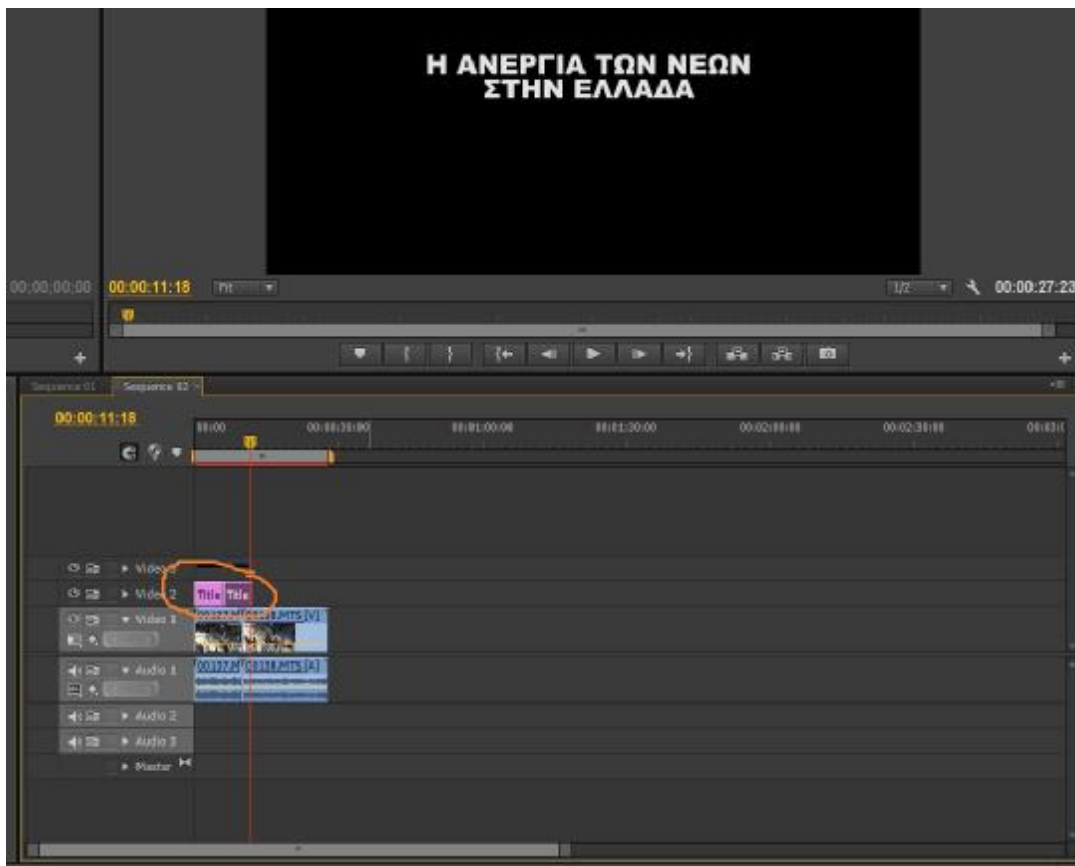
Η ΑΝΕΡΓΙΑ ΤΩΝ ΝΕΩΝ
ΣΤΗΝ ΕΛΛΑΔΑ

00;00;00;00
00:00:11:18
Fit
1/2
00:00:27:23

Sequence 01
Sequence 02

00:00:11:18
00:00
00:00:30:00
00:01:00:00
00:01:30:00
00:02:00:00
00:02:30:00
00:03:0

Video 3
Video 2
Title
Title
Video 1
00127.MTS
00128.MTS [V]
Audio 1
00127.MTS
00128.MTS [A]
Audio 2
Audio 3
Master